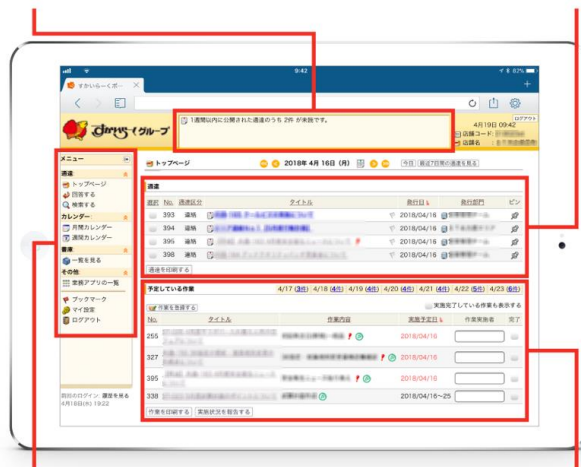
9:42

すかいらーくボー

1週間以内に公開された通達のうち 2件 が未読です。

すかいらーくグループ

ログアウト
4月19日 09:42
店舗コード
店舗名

メニュー
通達
トップページ
回答する
検索する
カレンダー
月間カレンダー
通知カレンダー
業務
一覧を見る
その他
業務アプリの一覧
ブックマーク
マイ設定
ログアウト

前回のログイン 履歴を見る
4月18日(水) 19:22

トップページ
2018年 4月 16日 (月)
今日 最近7日間の通達を見る

通達

| 既読 | No. | 通達区分 | タイトル | 発行日 | 発行部門 | ピン |
|---|---|---|---|---|---|---|
| | 393 | 連絡 | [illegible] | 2018/04/16 | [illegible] | |
| | 394 | 連絡 | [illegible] | 2018/04/16 | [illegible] | |
| | 395 | 連絡 | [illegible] | 2018/04/16 | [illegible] | |
| | 398 | 連絡 | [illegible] | 2018/04/16 | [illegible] | |

通達を印刷する

予定している作業
4/17 (3件) 4/18 (4件) 4/19 (4件) 4/20 (4件) 4/21 (4件) 4/22 (5件) 4/23 (6件)

作業を登録する
実施完了している作業も表示する

| No. | タイトル | 作業内容 | 実施予定日 | 作業実施者 | 完了 |
|---|---|---|---|---|---|
| 255 | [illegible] | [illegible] | 2018/04/16 | | |
| 327 | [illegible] | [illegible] | 2018/04/16 | | |
| 395 | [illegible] | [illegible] | 2018/04/16 | | |
| 338 | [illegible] | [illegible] | 2018/04/16~25 | | |

作業を印刷する 実施状況を報告する